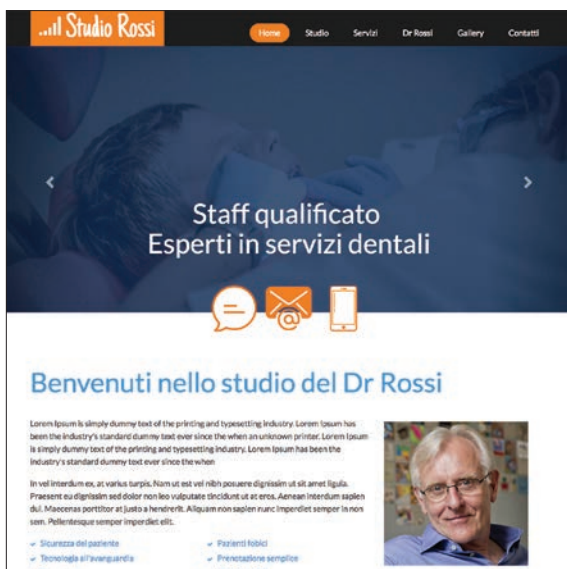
Studio Rossi

Home Studio Servizi Dr Rossi Gallery Contatti

Staff qualificato
Esperti in servizi dentali

Benvenuti nello studio del Dr Rossi

Lorem Ipsum is simply dummy text of the printing and typesetting industry. Lorem Ipsum has been the industry's standard dummy text ever since the when an unknown printer. Lorem Ipsum is simply dummy text of the printing and typesetting industry. Lorem Ipsum has been the industry's standard dummy text ever since the when

In vel interdum ex, at varius turpis. Nam ut est vel nibh posuere dignissim ut sit amet ligula. Praesent eu dignissim sed dolor non leo vulputate tincidunt ut at eros. Aenean interdum sapien dui. Maecenas porttitor at justo a hendrerit. Aliquam non sapien nunc imperdiet semper in non sem. Pellentesque semper imperdiet elit.

Sicurezza del paziente
Tecnologia all'avanguardia
Pazienti fobici
Prenotazione semplice